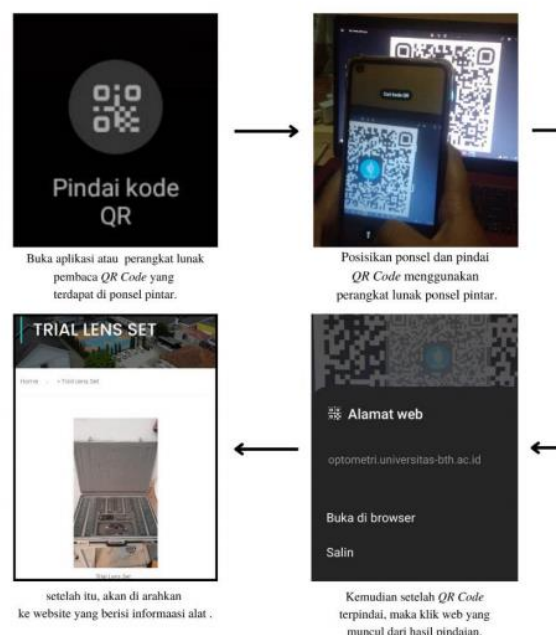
Pindai kode QR

Buka aplikasi atau perangkat lunak pembaca *QR Code* yang terdapat di ponsel pintar.

Scan kode QR

Posisikan ponsel dan pindai *QR Code* menggunakan perangkat lunak ponsel pintar.

TRIAL LENS SET

Home > Trial Lens Set

Trial Lens Set

setelah itu, akan di arahkan ke website yang berisi informaasi alat .

Alamat web

optometri.universitas-bth.ac.id

Buka di browser

Salin

Kemudian setelah *QR Code* terpindai, maka klik web yang muncul dari hasil pindaian.